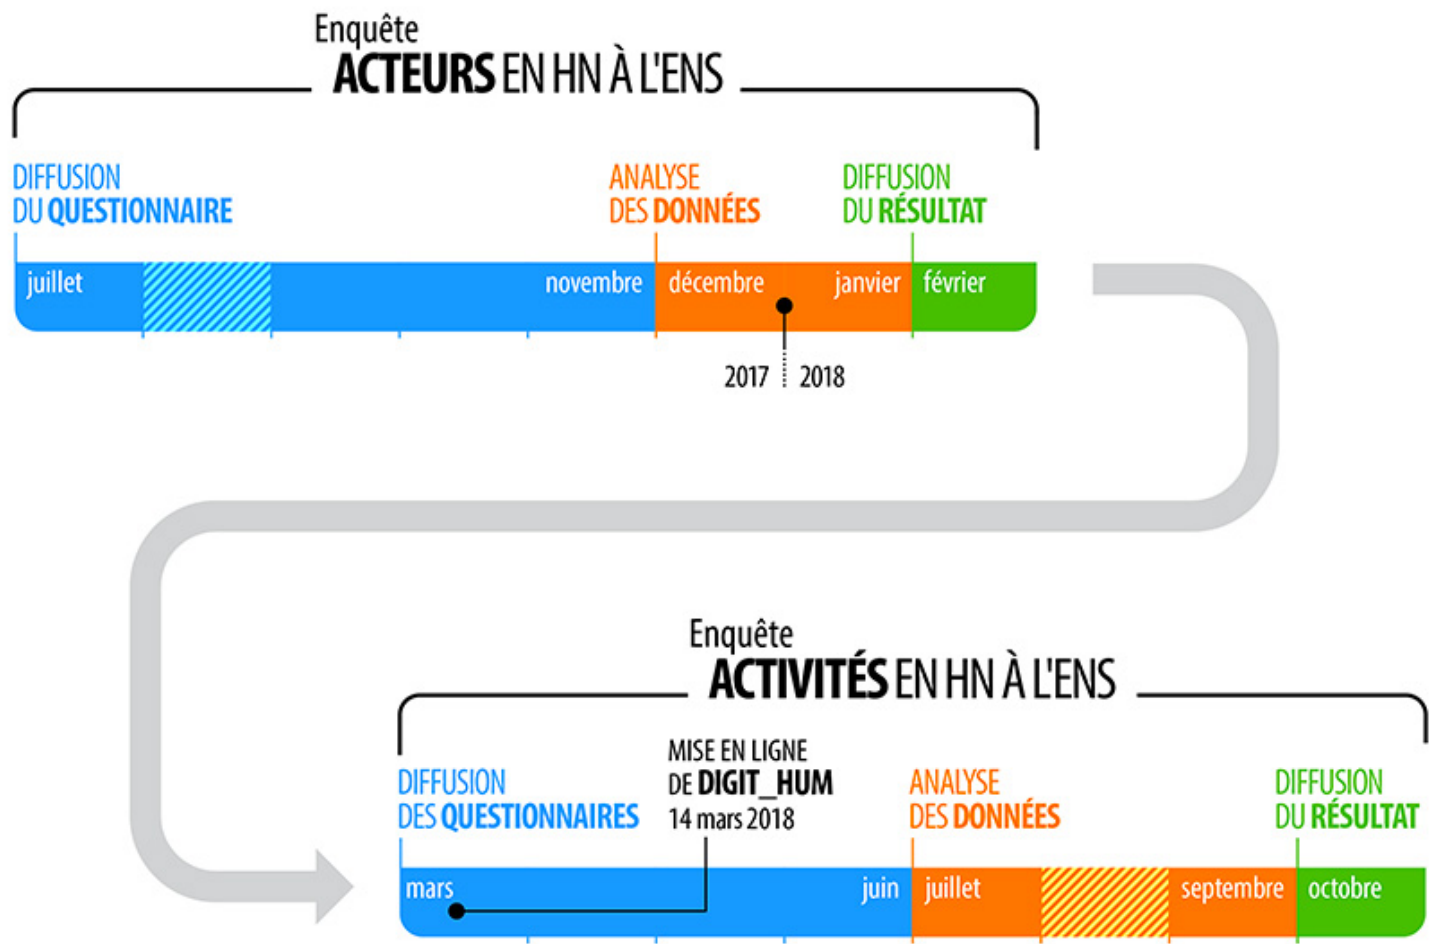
Enquête
ACTEURS EN HN À L'ENS

DIFFUSION DU QUESTIONNAIRE

ANALYSE DES DONNÉES

DIFFUSION DU RÉSULTAT

juillet

novembre

décembre

janvier

février

2017

2018

Enquête
ACTIVITÉS EN HN À L'ENS

DIFFUSION DES QUESTIONNAIRES

MISE EN LIGNE DE DIGIT_HUM
14 mars 2018

ANALYSE DES DONNÉES

DIFFUSION DU RÉSULTAT

mars

juin

juillet

septembre

octobre